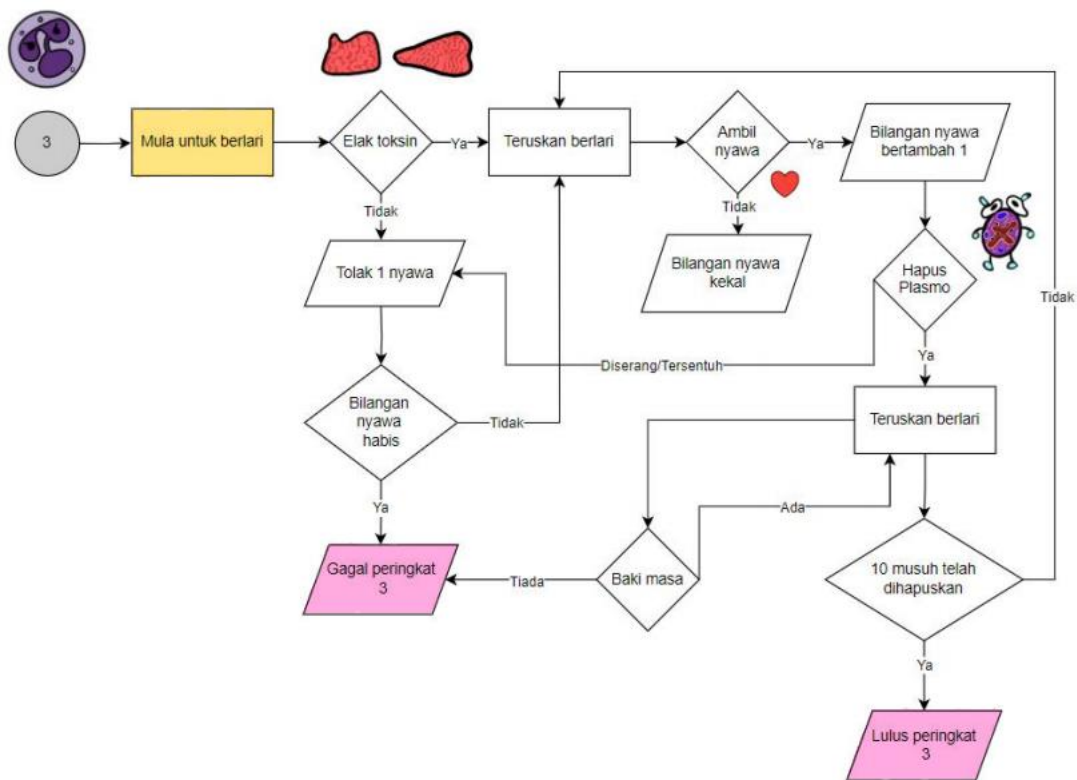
3

Mula untuk berlari

Elak toksin

Ya

Tidak

Teruskan berlari

Ambil nyawa

Ya

Tidak

Bilangan nyawa bertambah 1

Bilangan nyawa kekal

Tolak 1 nyawa

Hapus Plasmo

Tidak

Diserang/Tersentuh

Ya

Bilangan nyawa habis

Tidak

Teruskan berlari

Ya

Ada

Gagal peringkat 3

Tiada

Baki masa

10 musuh telah dihapuskan

Ya

Lulus peringkat 3